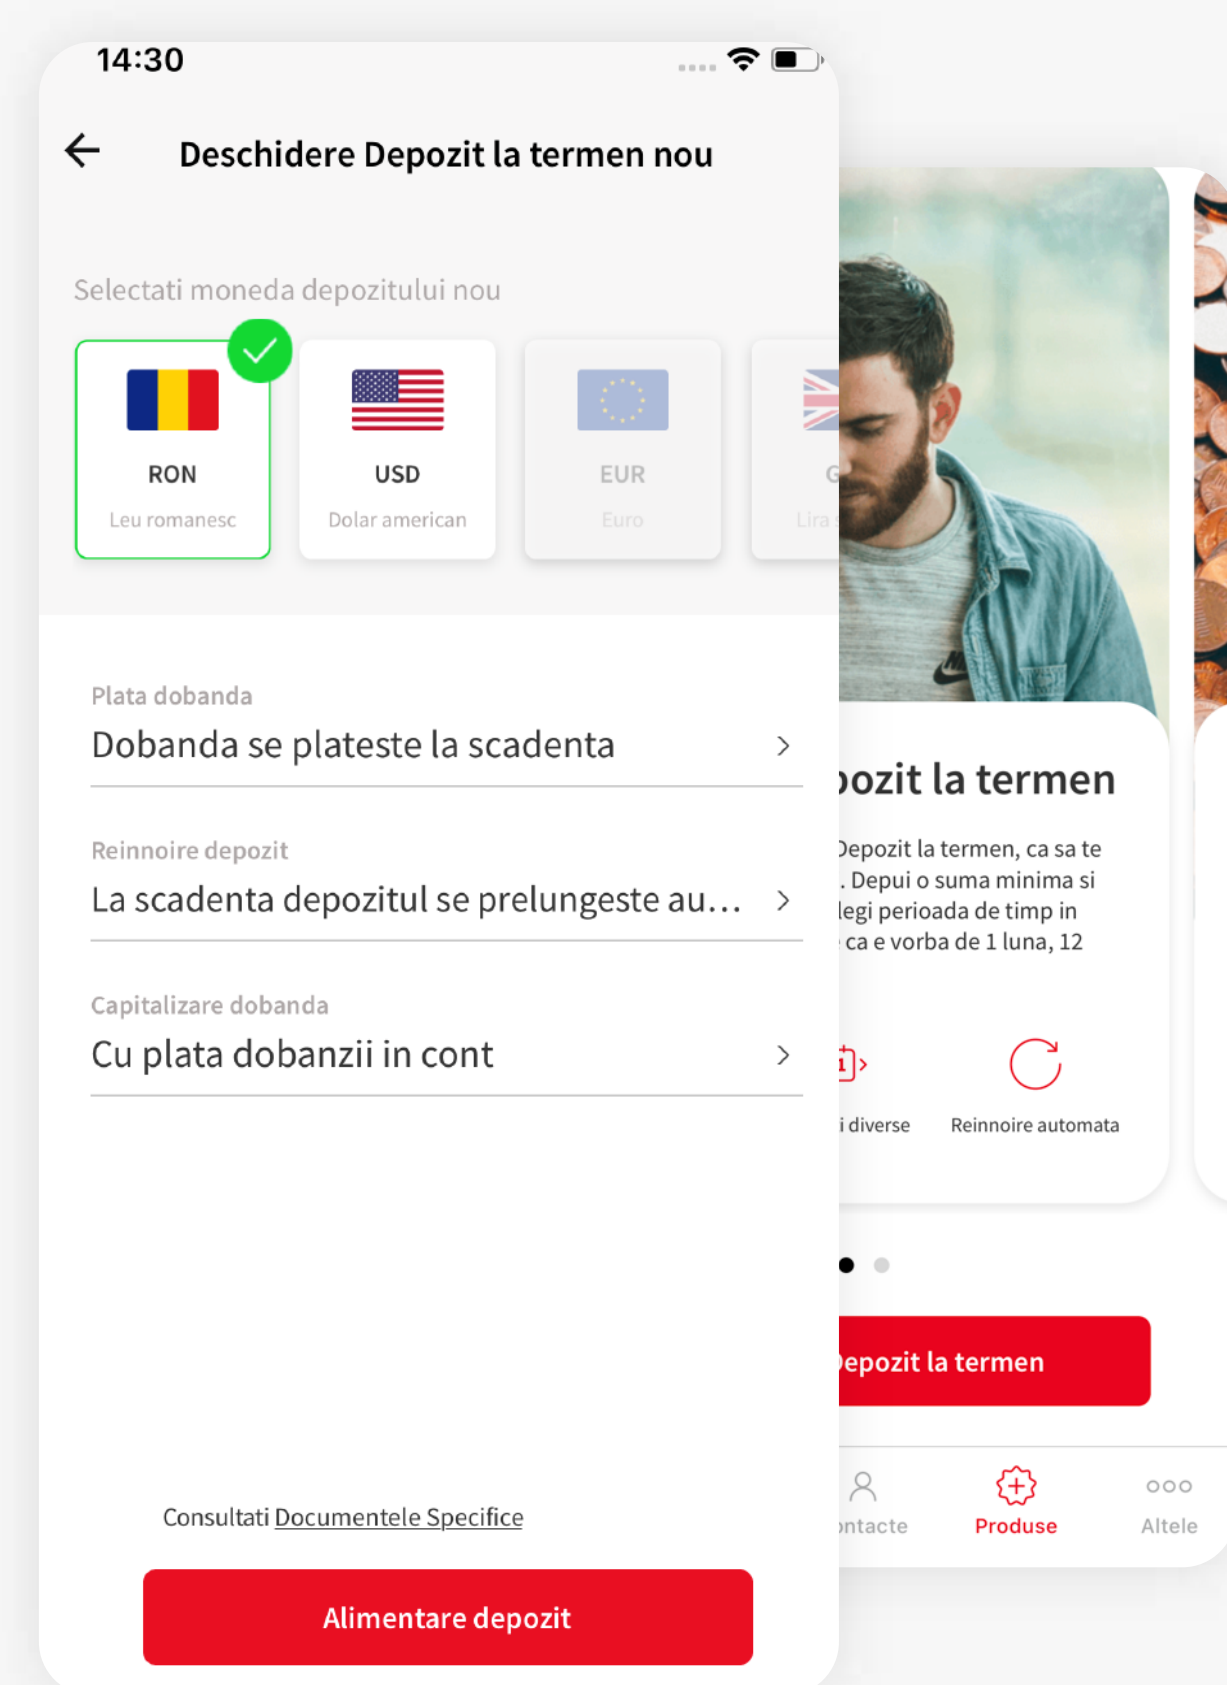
14:30

Deschidere Depozit la termen nou

Selectati moneda depozitului nou

RON
Leu romanesc

USD
Dolar american

EUR
Euro

G
Lira

Plata dobanda
Dobanda se plateste la scadenta

Reinnoire depozit
La scadenta depozitul se prelungeste au…

Capitalizare dobanda
Cu plata dobanzii in cont

Consultati Documentele Specifice

Alimentare depozit

ozit la termen

Depozit la termen, ca sa te . Depui o suma minima si legi perioada de timp in ca e vorba de 1 luna, 12

i diverse

Reinnoire automata

epozit la termen

ntacte

Produse

Altele